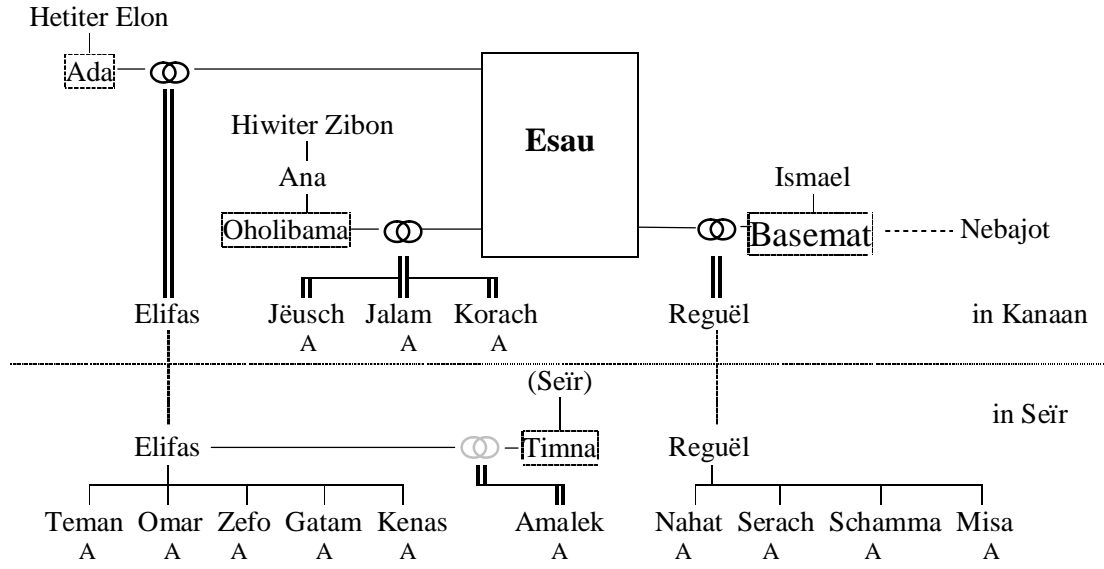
Hetiter Elon

Ada

Esau

Hiwiter Zibon

Ana

Oholibama

Ismael

Basemat

Nebajot

Elifas

Jëusch
A

Jalam
A

Korach
A

Reguël

in Kanaan

(Seïr)

in Seïr

Elifas

Timna

Reguël

Teman
A

Omar
A

Zefo
A

Gatam
A

Kenas
A

Amalek
A

Nahat
A

Serach
A

Schamma
A

Misa
A